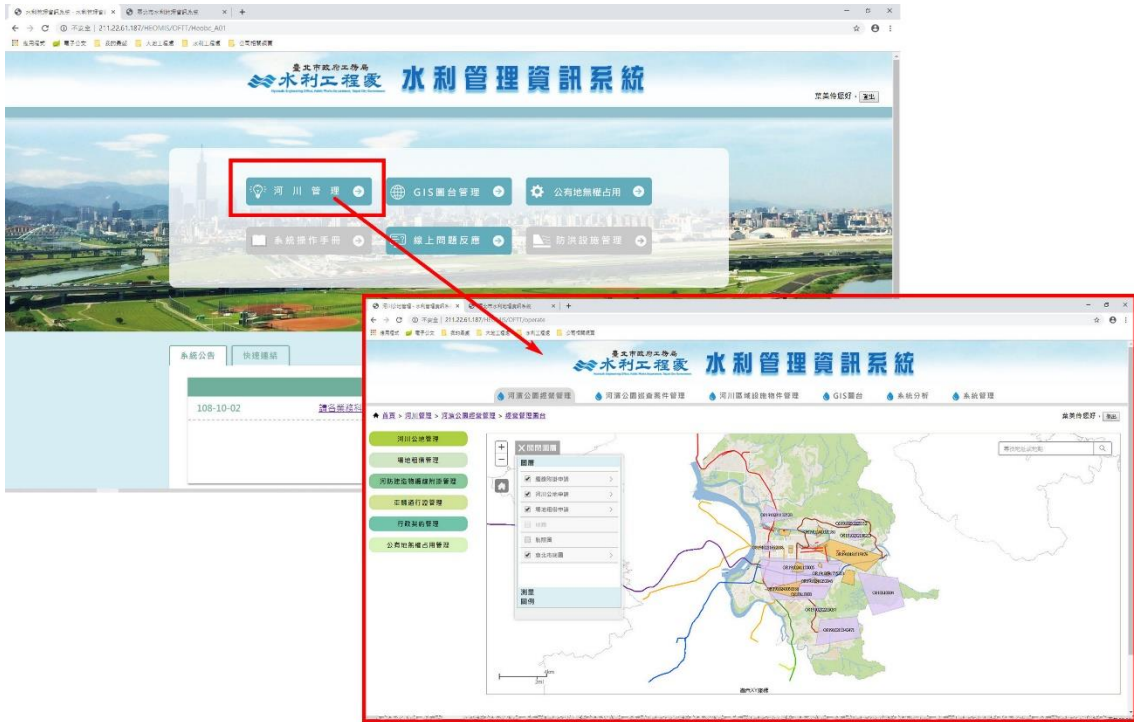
水利管理資訊系統 - 水利管理資訊 ×
臺北市水利處管理資訊系統 ×
不安全 | 211.22.61.187/HEOMIS/OFTT/Heobc_A01
應用程式 電子公文 我的最愛 入出工程處 水利工程處 公司相關資料

臺北市政府工務局
水利工程處
水利管理資訊系統
葉美伶您好，登出

河川管理
GIS圖台管理
公有地無權占用
系統操作手冊
線上問題反應
防洪設施管理

系統公告
快速連結
108-10-02
請各業務科

河川地管理 - 水利管理資訊系統 ×
臺北市水利處管理資訊系統 ×
不安全 | 211.22.61.187/HEOMIS/OFTT/operate
應用程式 電子公文 我的最愛 入出工程處 水利工程處 公司相關資料

臺北市政府工務局
水利工程處
水利管理資訊系統

河濱公園經營管理
河濱公園巡查案件管理
河川區域設施物件管理
GIS圖台
系統分析
系統管理

首頁 > 河川管理 > 河濱公園經營管理 > 經營管理圖台
葉美伶您好，登出

河川公地管理
場地租借管理
河防建造物通報系統管理
車輛通行證管理
行政救濟管理
公有地無權占用管理

關閉圖層
圖層
撥款用途申請
河川公地申請
場地租借申請
其他
點陣圖
臺北市底圖
測量
圖例

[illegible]